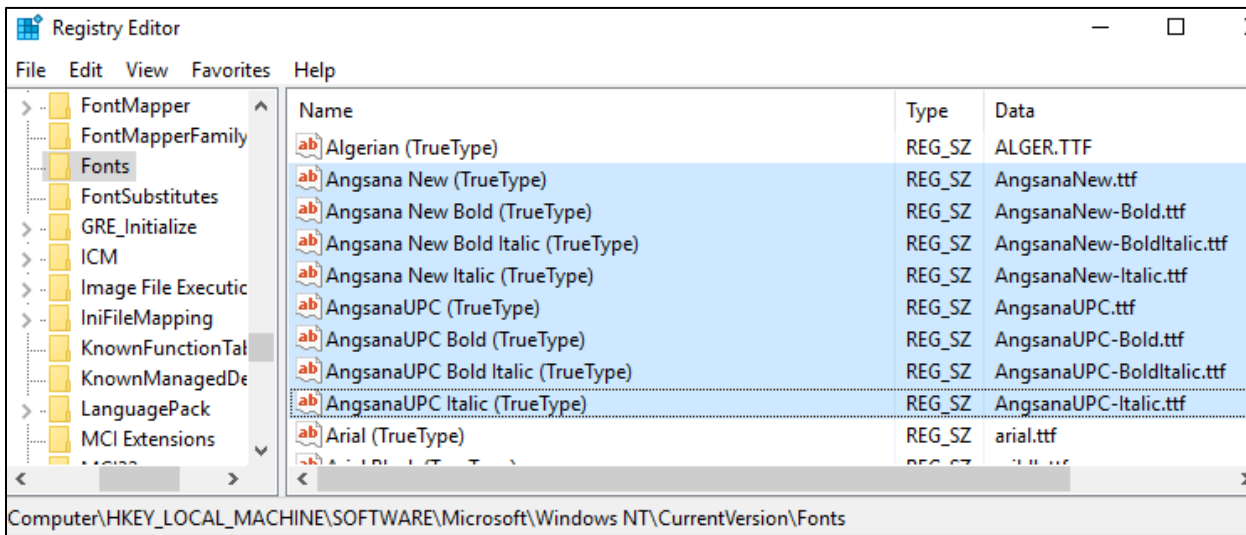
Registry Editor

File Edit View Favorites Help

FontMapper
FontMapperFamily
Fonts
FontSubstitutes
GRE_Initialize
ICM
Image File Executic
IniFileMapping
KnownFunctionTal
KnownManagedDe
LanguagePack
MCI Extensions
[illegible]

| Name | Type | Data |
|---|---|---|
| Algerian (TrueType) | REG_SZ | ALGER.TTF |
| Angsana New (TrueType) | REG_SZ | AngsanaNew.ttf |
| Angsana New Bold (TrueType) | REG_SZ | AngsanaNew-Bold.ttf |
| Angsana New Bold Italic (TrueType) | REG_SZ | AngsanaNew-BoldItalic.ttf |
| Angsana New Italic (TrueType) | REG_SZ | AngsanaNew-Italic.ttf |
| AngsanaUPC (TrueType) | REG_SZ | AngsanaUPC.ttf |
| AngsanaUPC Bold (TrueType) | REG_SZ | AngsanaUPC-Bold.ttf |
| AngsanaUPC Bold Italic (TrueType) | REG_SZ | AngsanaUPC-BoldItalic.ttf |
| AngsanaUPC Italic (TrueType) | REG_SZ | AngsanaUPC-Italic.ttf |
| Arial (TrueType) | REG_SZ | arial.ttf |
| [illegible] | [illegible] | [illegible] |

Computer\HKEY_LOCAL_MACHINE\SOFTWARE\Microsoft\Windows NT\CurrentVersion\Fonts